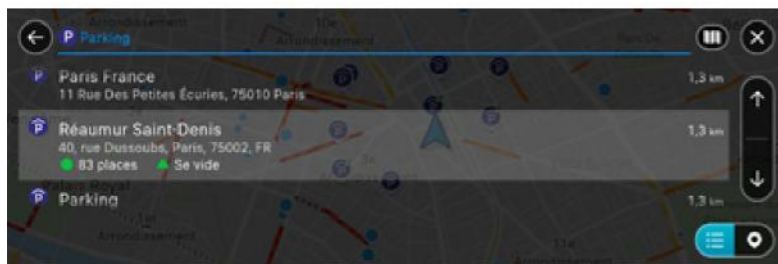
Parking

Paris France
11 Rue Des Petites Écuries, 75010 Paris
1,3 km

Réaumur Saint-Denis
40, rue Dussoubs, Paris, 75002, FR
83 places
Se vide
1,3 km

Parking
1,3 km

Arrondissement
10e
Arrondissement
Arrondissement
11e